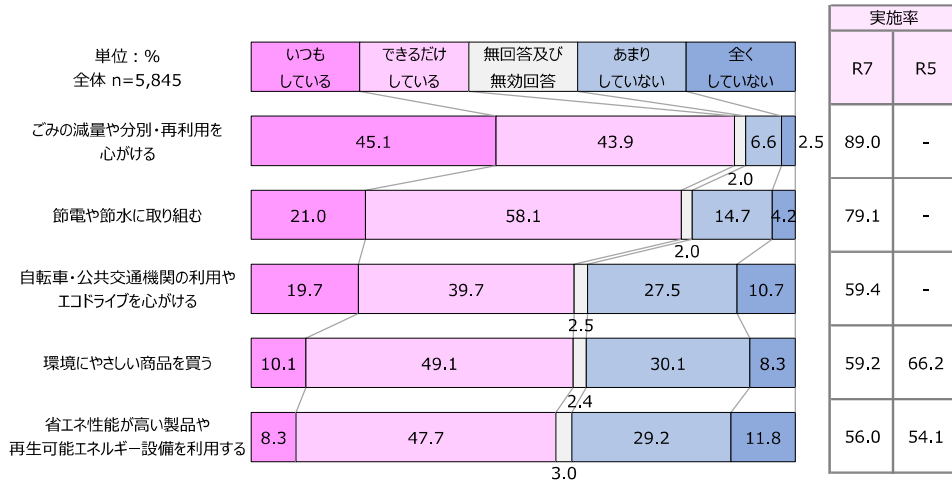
単位：%
全体 n=5,845

| いつもしている | できるだけしている | 無回答及び無効回答 | あまりしていない | 全くしていない |
|---|---|---|---|---|

実施率

| | | | | | | | R7 | R5 |
|---|---|---|---|---|---|---|---|---|
| ごみの減量や分別・再利用を心がける | 45.1 | 43.9 | 2.0 | 6.6 | 2.5 | | 89.0 | - |
| 節電や節水に取り組む | 21.0 | 58.1 | 2.0 | 14.7 | 4.2 | | 79.1 | - |
| 自転車・公共交通機関の利用やエコドライブを心がける | 19.7 | 39.7 | 2.5 | 27.5 | 10.7 | | 59.4 | - |
| 環境にやさしい商品を買う | 10.1 | 49.1 | 2.4 | 30.1 | 8.3 | | 59.2 | 66.2 |
| 省エネ性能が高い製品や再生可能エネルギー設備を利用する | 8.3 | 47.7 | 3.0 | 29.2 | 11.8 | | 56.0 | 54.1 |